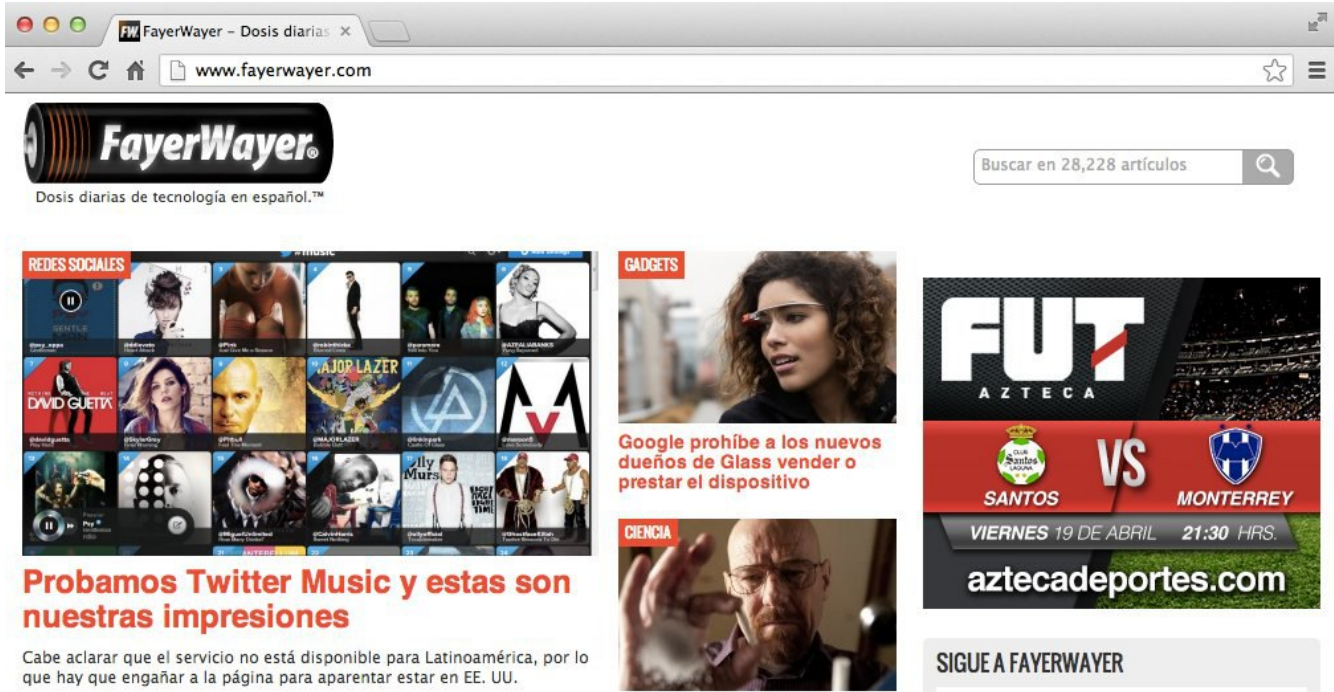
FW FayerWayer – Dosis diarias ×

www.fayerwayer.com

FayerWayer®

Dosis diarias de tecnología en español.™

Buscar en 28,228 artículos

REDES SOCIALES

#music

DAVID GUETTA

MAJOR LAZER

GADGETS

Google prohíbe a los nuevos dueños de Glass vender o prestar el dispositivo

CIENCIA

FUT AZTECA

CLUB Santos LAGUNA

SANTOS VS MONTERREY

VIERNES 19 DE ABRIL 21:30 HRS.

aztecadeportes.com

Probamos Twitter Music y estas son nuestras impresiones

Cabe aclarar que el servicio no está disponible para Latinoamérica, por lo que hay que engañar a la página para aparentar estar en EE. UU.

SIGUE A FAYERWAYER